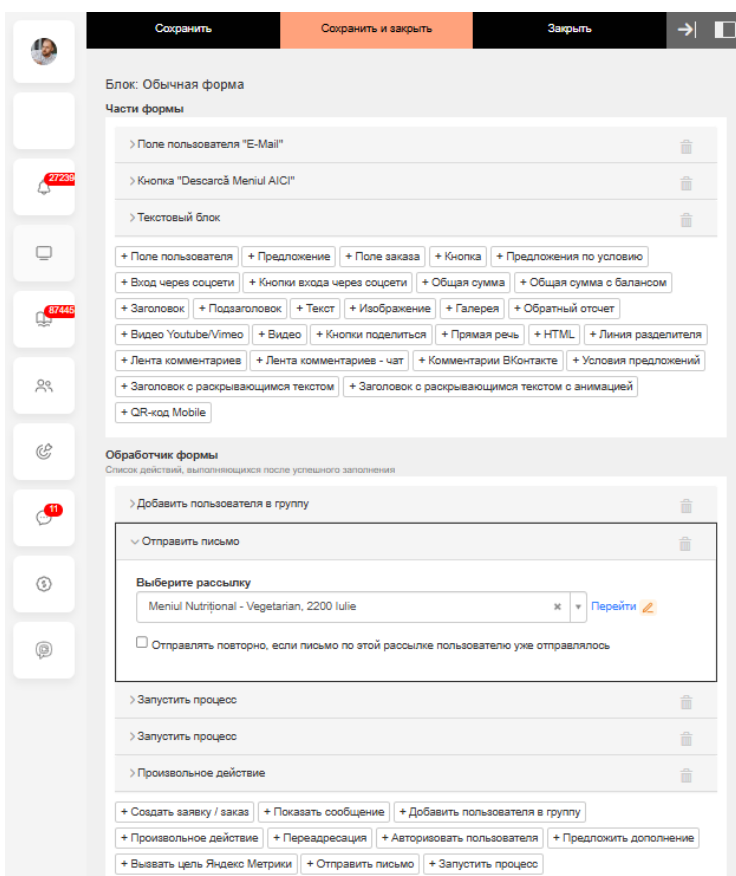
27239
87445
11

Сохранить | Сохранить и закрыть | Закрыть

Блок: Обычная форма

Части формы

Поле пользователя "E-Mail"

Кнопка "Descarcă Meniul AICI"

Текстовый блок

+ Поле пользователя + Предложение + Поле заказа + Кнопка + Предложения по условию + Вход через соцсети + Кнопки входа через соцсети + Общая сумма + Общая сумма с балансом + Заголовок + Подзаголовок + Текст + Изображение + Галерея + Обратный отсчет + Видео Youtube/Vimeo + Видео + Кнопки поделиться + Прямая речь + HTML + Линия разделителя + Лента комментариев + Лента комментариев - чат + Комментарии ВКонтакте + Условия предложений + Заголовок с раскрывающимся текстом + Заголовок с раскрывающимся текстом с анимацией + QR-код Mobile

Обработчик формы

Список действий, выполняющихся после успешного заполнения

Добавить пользователя в группу

Отправить письмо

Выберите рассылку

Meniul Nutrițional - Vegetarian, 2200 Iulie

Перейти

Отправлять повторно, если письмо по этой рассылке пользователю уже отправлялось

Запустить процесс

Запустить процесс

Произвольное действие

+ Создать заявку / заказ + Показать сообщение + Добавить пользователя в группу + Произвольное действие + Переадресация + Авторизовать пользователя + Предложить дополнение + Вызвать цель Яндекс Метрики + Отправить письмо + Запустить процесс